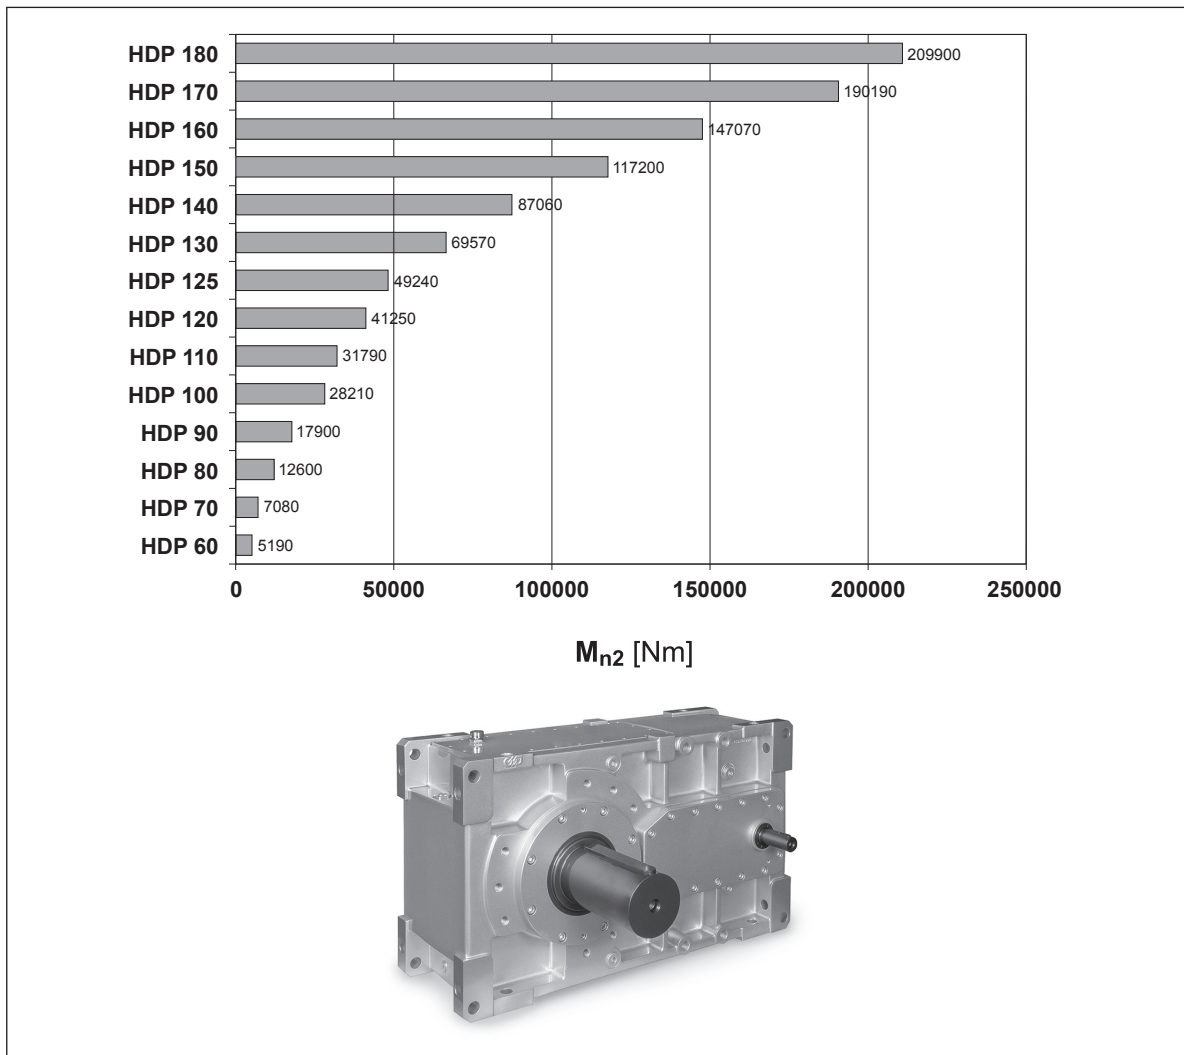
HDP 180 209900
HDP 170 190190
HDP 160 147070
HDP 150 117200
HDP 140 87060
HDP 130 69570
HDP 125 49240
HDP 120 41250
HDP 110 31790
HDP 100 28210
HDP 90 17900
HDP 80 12600
HDP 70 7080
HDP 60 5190

0 50000 100000 150000 200000 250000

$M_{n2}$ [Nm]